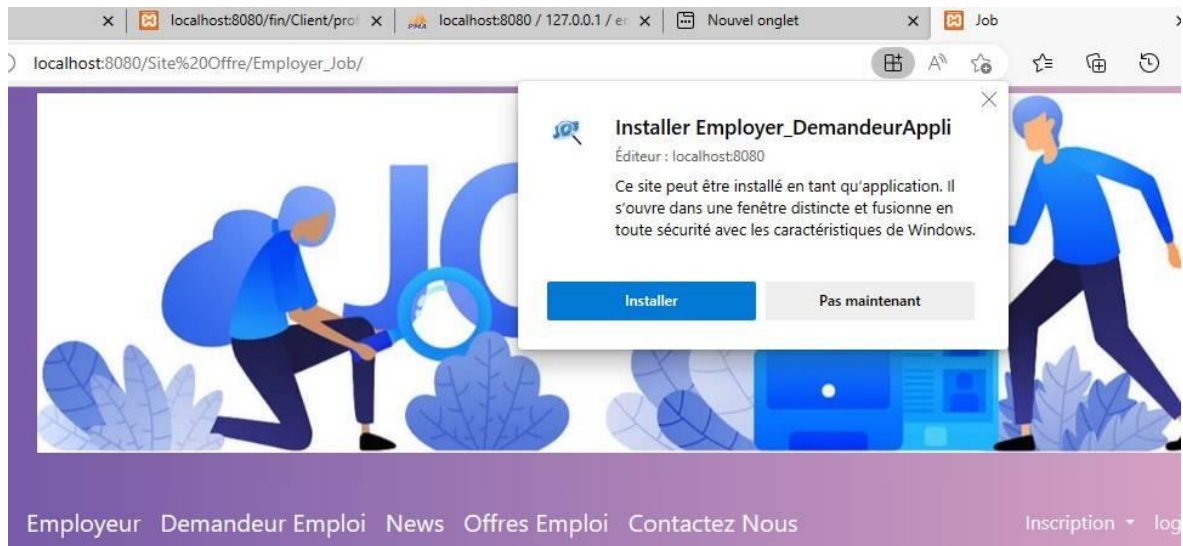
localhost:8080/fin/Client/prof

localhost:8080 / 127.0.0.1 / e

Nouvel onglet

Job

localhost:8080/Site%20Offre/Employer_Job/

Installer Employer_DemandeurAppli

Éditeur : localhost:8080

Ce site peut être installé en tant qu'application. Il s'ouvre dans une fenêtre distincte et fusionne en toute sécurité avec les caractéristiques de Windows.

Installer

Pas maintenant

Employeur Demandeur Emploi News Offres Emploi Contactez Nous

Inscription log